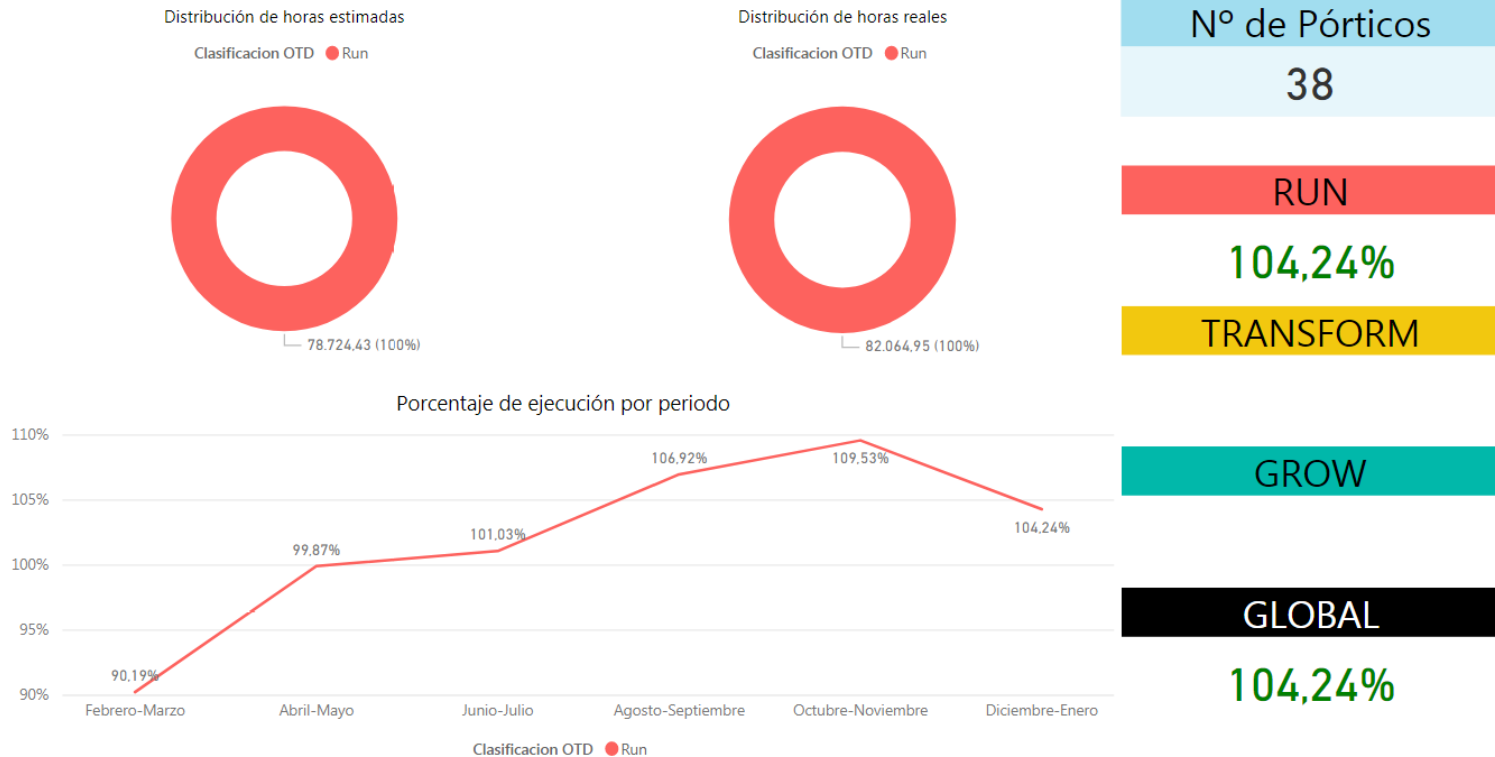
Distribución de horas estimadas

Clasificacion OTD Run

78.724,43 (100%)

Distribución de horas reales

Clasificacion OTD Run

82.064,95 (100%)

Nº de Pórticos

38

RUN

104,24%

TRANSFORM

GROW

GLOBAL

104,24%

Porcentaje de ejecución por periodo

110%
105%
100%
95%
90%

90,19%
99,87%
101,03%
106,92%
109,53%
104,24%

Febrero-Marzo
Abril-Mayo
Junio-Julio
Agosto-Septiembre
Octubre-Noviembre
Diciembre-Enero

Clasificacion OTD Run